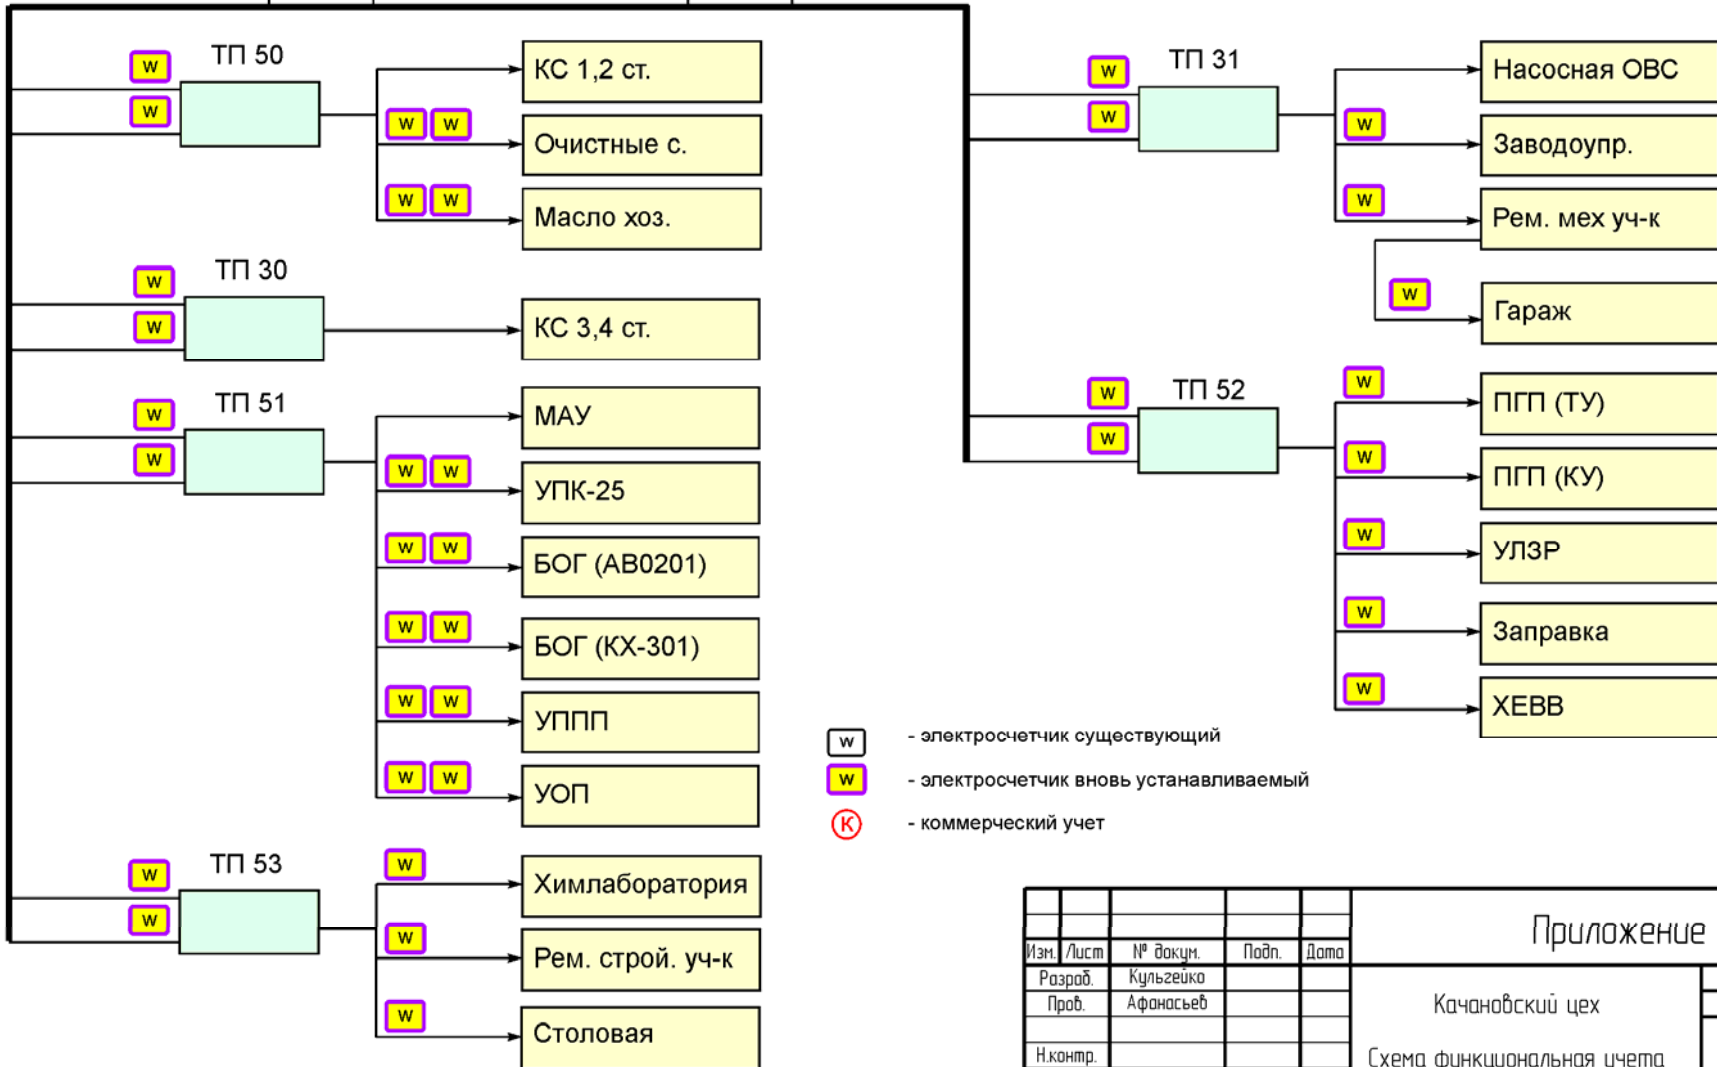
ТП 50
W
W
КС 1,2 ст.
W W
Очистные с.
W W
Масло хоз.
ТП 30
W
W
КС 3,4 ст.
ТП 51
W
W
МАУ
W W
УПК-25
W W
БОГ (АВ0201)
W W
БОГ (КХ-301)
W W
УППП
W W
УОП
ТП 53
W
W
W
Химлаборатория
W
Рем. строй. уч-к
W
Столовая
ТП 31
W
W
Насосная ОВС
W
Заводоупр.
W
Рем. мех уч-к
W
Гараж
ТП 52
W
W
W
ПГП (ТУ)
W
ПГП (КУ)
W
УЛЗР
W
Заправка
W
ХЕВВ
W - электросчетчик существующий
W - электросчетчик вновь устанавливаемый
K - коммерческий учет

| Изм. | Лист | № докум. | Подп. | Дата |
|---|---|---|---|---|
| Разраб. | | Кульзейко | | |
| Пров. | | Афанасьев | | |
| Н.контр. | | | | |

Приложение
Качановский цех
Схема функциональная учета